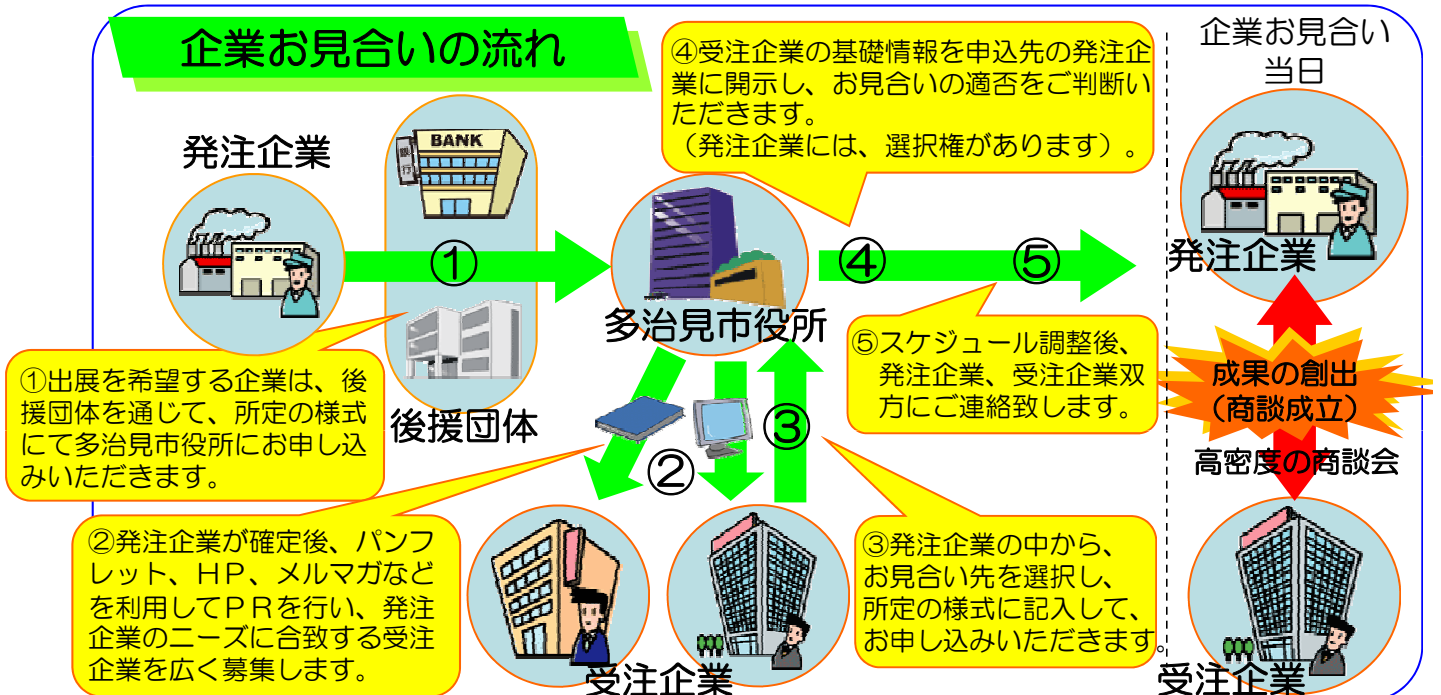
企業お見合いの流れ

④受注企業の基礎情報を申込先の発注企業に開示し、お見合いの適否をご判断いただきます。
（発注企業には、選択権があります）。

企業お見合い当日

発注企業

BANK

①

④

⑤

発注企業

多治見市役所

⑤スケジュール調整後、発注企業、受注企業双方にご連絡致します。

成果の創出
（商談成立）

①出展を希望する企業は、後援団体を通じて、所定の様式にて多治見市役所にお申し込みいただきます。

後援団体

③

②

高密度の商談会

②発注企業が確定後、パンフレット、ＨＰ、メルマガなどを利用してＰＲを行い、発注企業のニーズに合致する受注企業を広く募集します。

③発注企業の中から、お見合い先を選択し、所定の様式に記入して、お申し込みいただきます。

受注企業

受注企業